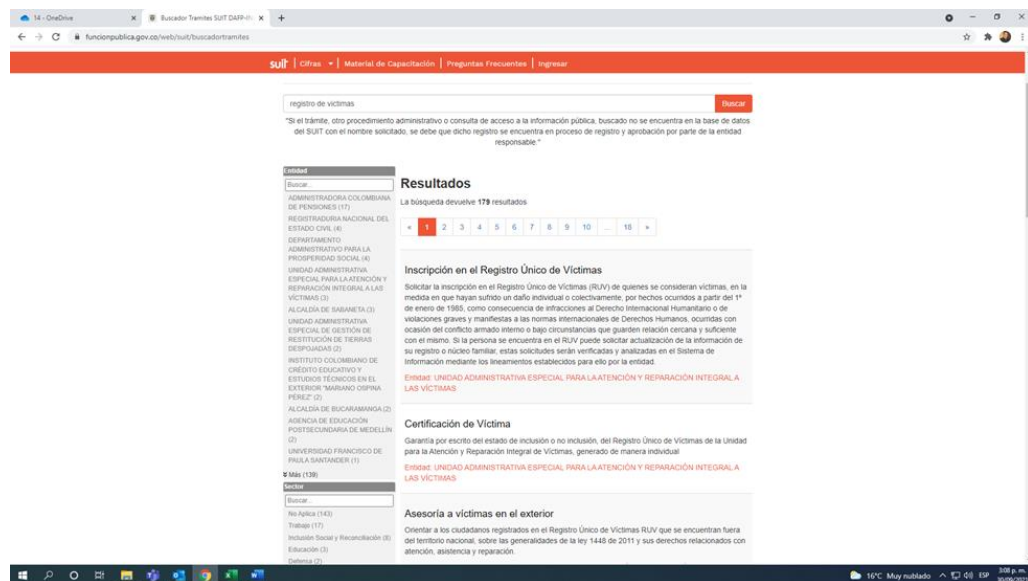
14 - OneDrive
Buscador Tramites SUIT DAFP-Fi
funcionpublica.gov.co/web/suit/buscadortramites

suit | Cifras | Material de Capacitación | Preguntas Frecuentes | Ingresar

registro de víctimas
Buscar

"Si el trámite, otro procedimiento administrativo o consulta de acceso a la información pública, buscado no se encuentra en la base de datos del SUIT con el nombre solicitado, se debe que dicho registro se encuentra en proceso de registro y aprobación por parte de la entidad responsable."

Entidad
Buscar...
ADMINISTRADORA COLOMBIANA DE PENSIONES (17)
REGISTRADURIA NACIONAL DEL ESTADO CIVIL (4)
DEPARTAMENTO ADMINISTRATIVO PARA LA PROSPERIDAD SOCIAL (4)
UNIDAD ADMINISTRATIVA ESPECIAL PARA LA ATENCIÓN Y REPARACIÓN INTEGRAL A LAS VÍCTIMAS (3)
ALCALDÍA DE SABANETA (3)
UNIDAD ADMINISTRATIVA ESPECIAL DE GESTIÓN DE RESTITUCIÓN DE TIERRAS DESPOJADAS (2)
INSTITUTO COLOMBIANO DE CRÉDITO EDUCATIVO Y ESTUDIOS TÉCNICOS EN EL EXTERIOR "MARIANO OSPINA PÉREZ" (2)
ALCALDÍA DE BUCARAMANGA (2)
AGENCIA DE EDUCACIÓN POSTSECUNDARIA DE MEDELLÍN (2)
UNIVERSIDAD FRANCISCO DE PAULA SANTANDER (1)
Más (139)
Sector
Buscar...
No Aplica (143)
Trabajo (17)
Inclusión Social y Reconciliación (8)
Educación (3)
Defensa (2)

Resultados
La búsqueda devuelve 179 resultados
« 1 2 3 4 5 6 7 8 9 10 ... 18 »

Inscripción en el Registro Único de Víctimas
Solicitar la inscripción en el Registro Único de Víctimas (RUV) de quienes se consideran víctimas, en la medida en que hayan sufrido un daño individual o colectivamente, por hechos ocurridos a partir del 1° de enero de 1985, como consecuencia de infracciones al Derecho Internacional Humanitario o de violaciones graves y manifiestas a las normas internacionales de Derechos Humanos, ocurridas con ocasión del conflicto armado interno o bajo circunstancias que guarden relación cercana y suficiente con el mismo. Si la persona se encuentra en el RUV puede solicitar actualización de la información de su registro o núcleo familiar, estas solicitudes serán verificadas y analizadas en el Sistema de Información mediante los lineamientos establecidos para ello por la entidad.
Entidad: UNIDAD ADMINISTRATIVA ESPECIAL PARA LA ATENCIÓN Y REPARACIÓN INTEGRAL A LAS VÍCTIMAS

Certificación de Víctima
Garantía por escrito del estado de inclusión o no inclusión, del Registro Único de Víctimas de la Unidad para la Atención y Reparación Integral de Víctimas, generado de manera individual
Entidad: UNIDAD ADMINISTRATIVA ESPECIAL PARA LA ATENCIÓN Y REPARACIÓN INTEGRAL A LAS VÍCTIMAS

Asesoría a víctimas en el exterior
Orientar a los ciudadanos registrados en el Registro Único de Víctimas RUV que se encuentran fuera del territorio nacional, sobre las generalidades de la ley 1448 de 2011 y sus derechos relacionados con atención, asistencia y reparación.

16°C Muy nublado ESP 3:08 p. m. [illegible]